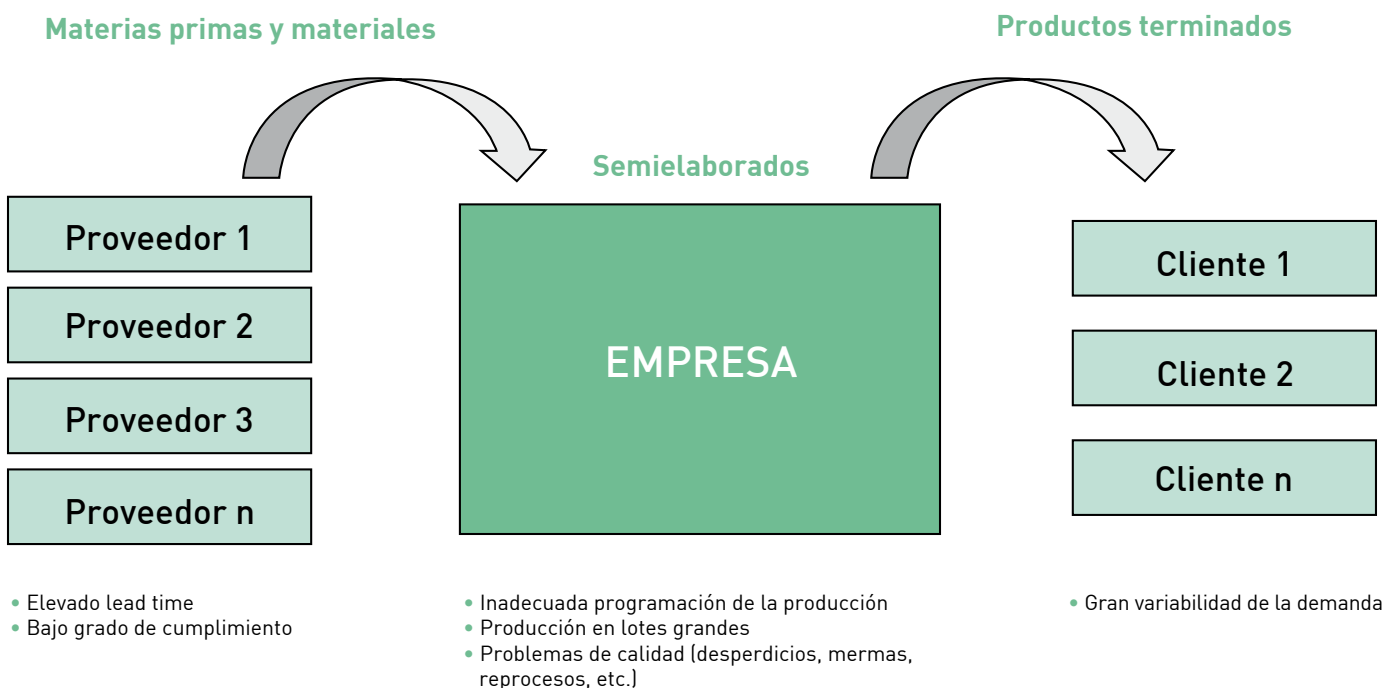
Materias primas y materiales

Productos terminados

Semielaborados

Proveedor 1

Proveedor 2

Proveedor 3

Proveedor n

EMPRESA

Cliente 1

Cliente 2

Cliente n

• Elevado lead time
• Bajo grado de cumplimiento

• Inadecuada programación de la producción
• Producción en lotes grandes
• Problemas de calidad (desperdicios, mermas, reprocesos, etc.)

• Gran variabilidad de la demanda